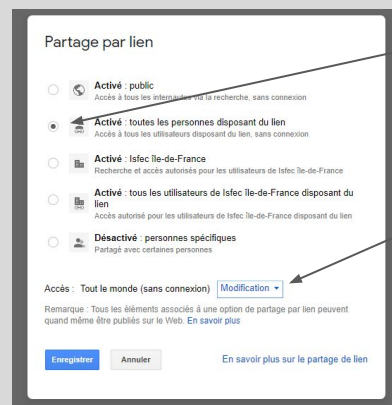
Partage par lien

**Activé** : public
Accès à tous les internautes via la recherche, sans connexion

**Activé** : toutes les personnes disposant du lien
Accès à tous les utilisateurs disposant du lien, sans connexion

**Activé** : Isfec Île-de-France
Recherche et accès autorisés pour les utilisateurs de Isfec Île-de-France

**Activé** : tous les utilisateurs de Isfec Île-de-France disposant du lien
Accès autorisé pour les utilisateurs de Isfec Île-de-France disposant du lien

**Désactivé** : personnes spécifiques
Partagé avec certaines personnes

Accès : Tout le monde (sans connexion) Modification ▾

Remarque : Tous les éléments associés à une option de partage par lien peuvent quand même être publiés sur le Web. En savoir plus

Enregistrer Annuler En savoir plus sur le partage de lien